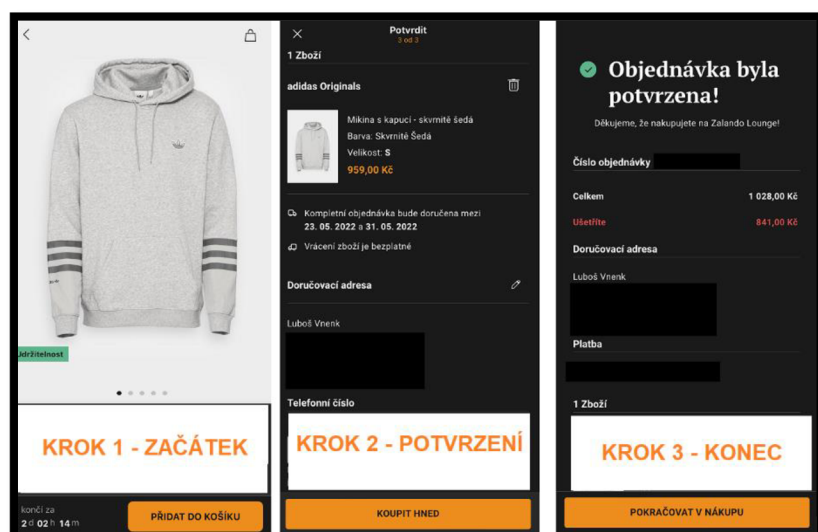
Udržitelnost

KROK 1 - ZAČÁTEK

končí za
2 d 02 h 14 m

PŘIDAT DO KOŠÍKU

Potvrdit
3 od 3

1 Zboží

adidas Originals

Mikina s kapucí - skvrnitě šedá
Barva: Skvrnitě Šedá
Velikost: S
959,00 Kč

Kompletní objednávka bude doručena mezi 23. 05. 2022 a 31. 05. 2022

Vrácení zboží je bezplatné

Doručovací adresa

Luboš Vnenk

Telefonní číslo

KROK 2 - POTVRZENÍ

KOUPIT HNED

Objednávka byla potvrzena!

Děkujeme, že nakupujete na Zalando Lounge!

Číslo objednávky

Celkem 1 028,00 Kč

Ušetříte 841,00 Kč

Doručovací adresa

Luboš Vnenk

Platba

1 Zboží

KROK 3 - KONEC

POKRAČOVAT V NÁKUPU